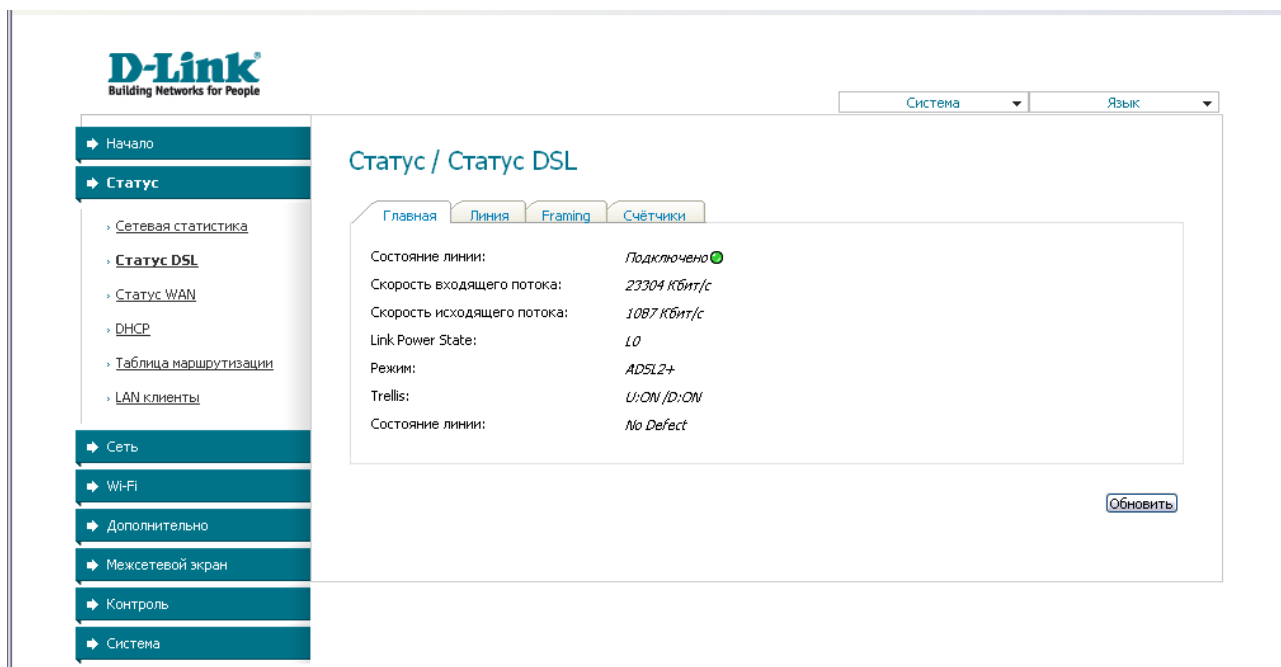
D-Link
Building Networks for People

Система
Язык

Начало
Статус
Сетевая статистика
Статус DSL
Статус WAN
DHCP
Таблица маршрутизации
LAN клиенты
Сеть
Wi-Fi
Дополнительно
Межсетевой экран
Контроль
Система

Статус / Статус DSL

Главная | Линия | Framing | Счётчики

| | |
|---|---|
| Состояние линии: | Подключено |
| Скорость входящего потока: | 23304 Кбит/с |
| Скорость исходящего потока: | 1087 Кбит/с |
| Link Power State: | L0 |
| Режим: | ADSL2+ |
| Trellis: | U:ON /D:ON |
| Состояние линии: | No Defect |

Обновить